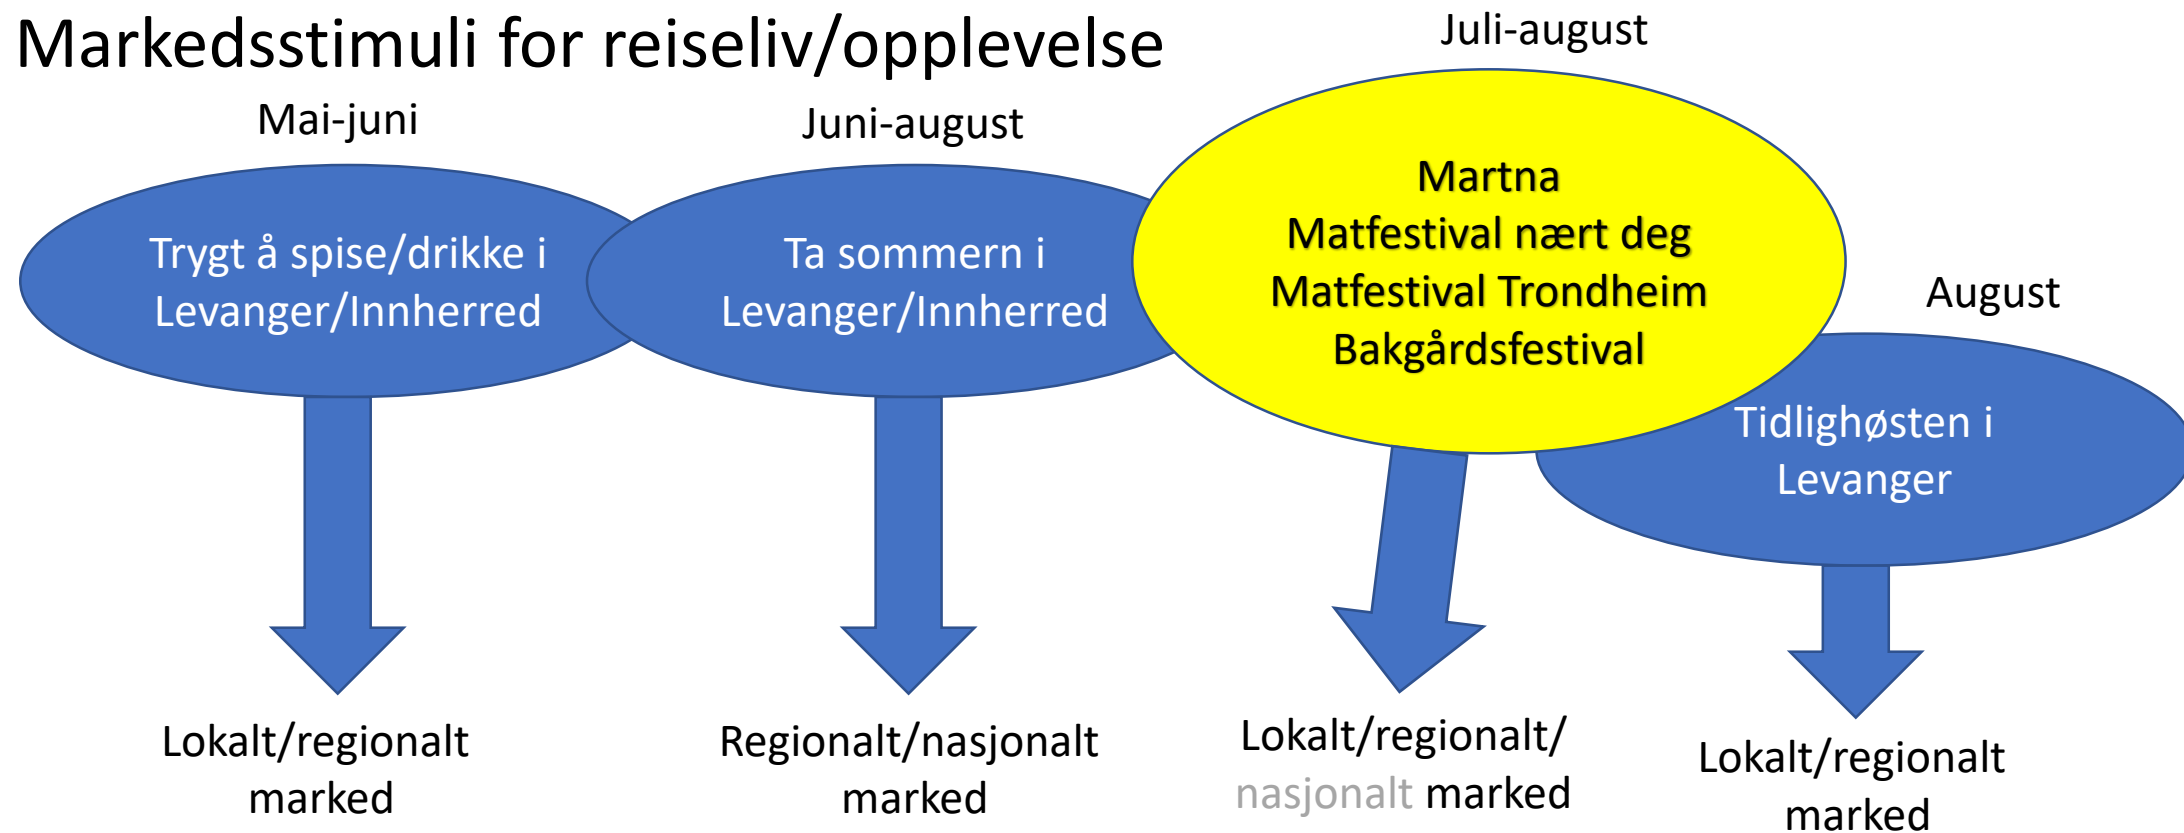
Markedsstimuli for reiseliv/opplevelse

Mai-juni

Trygt å spise/drikke i Levanger/Innherred

Lokalt/regionalt marked

Juni-august

Ta sommern i Levanger/Innherred

Regionalt/nasjonalt marked

Juli-august

Martna
Matfestival nært deg
Matfestival Trondheim
Bakgårdsfestival

Lokalt/regionalt/ nasjonalt marked

August

Tidlighøsten i Levanger

Lokalt/regionalt marked